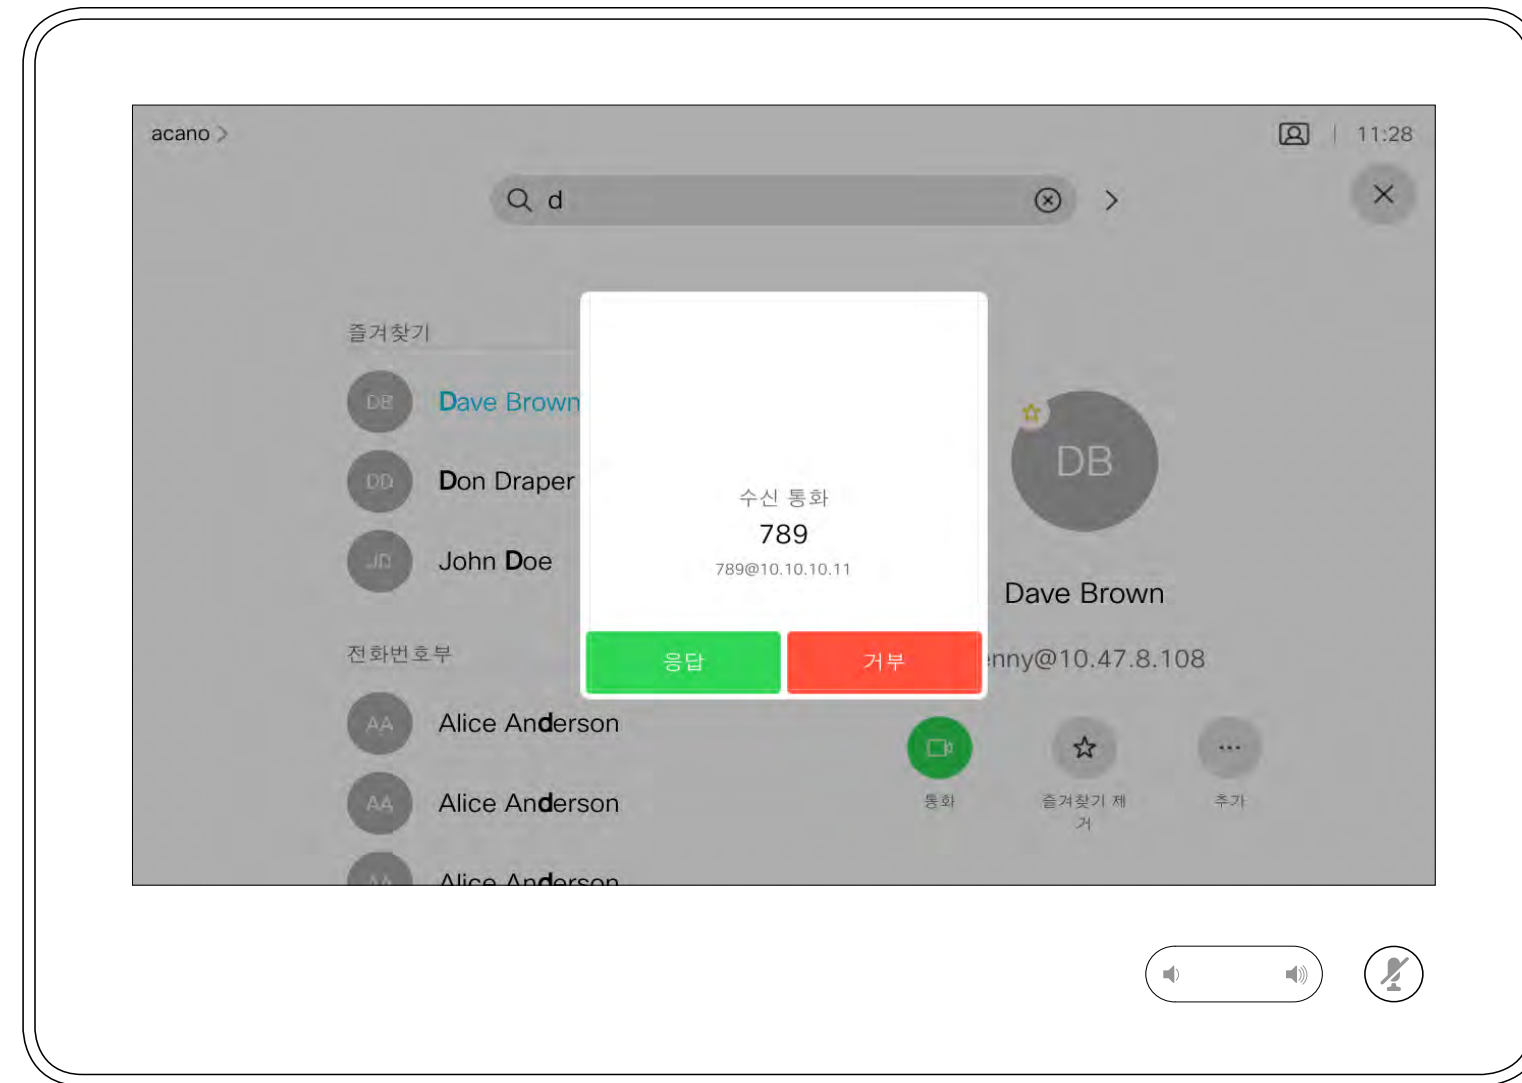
acano >

11:28

d

즐겨찾기

DB Dave Brown

DD Don Draper

JD John Doe

전화번호부

AA Alice Anderson

AA Alice Anderson

AA Alice Anderson

수신 통화

789

789@10.10.10.11

응답

거부

DB

Dave Brown

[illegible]nny@10.47.8.108

통화

즐겨찾기 제거

추가